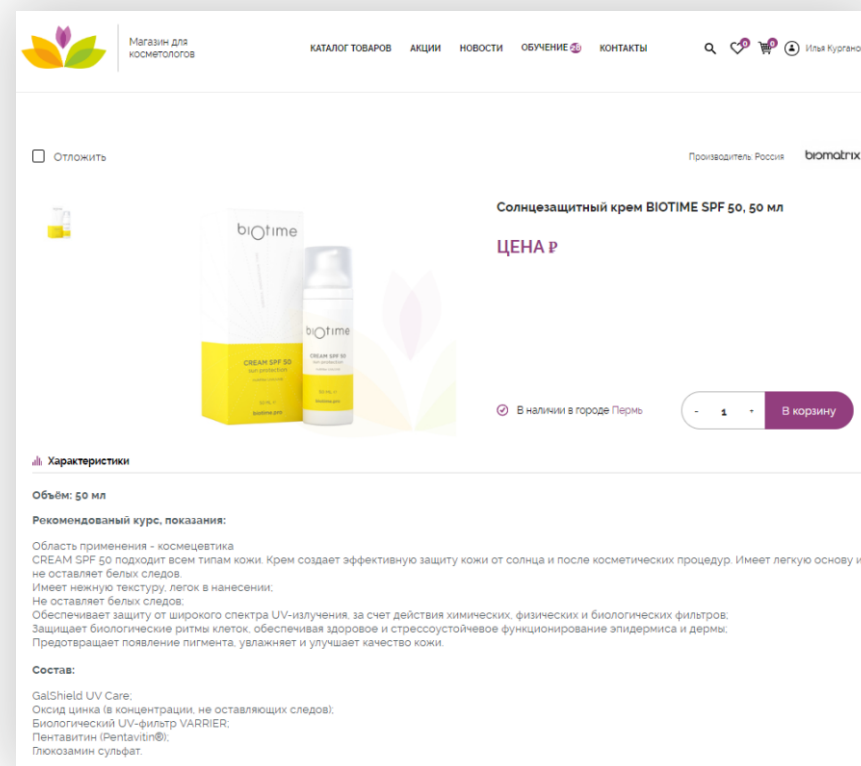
Магазин для косметологов

КАТАЛОГ ТОВАРОВ АКЦИИ НОВОСТИ ОБУЧЕНИЕ 28 КОНТАКТЫ

0 0 Илья Кургано

Отложить

Производитель Россия biomatrix

Солнцезащитный крем BIOTIME SPF 50, 50 мл

ЦЕНА ₽

biotime

CREAM SPF 50
sun protection

biotime

CREAM SPF 50

В наличии в городе Пермь

- 1 +

В корзину

Характеристики

Объём: 50 мл

Рекомендованый курс, показания:

Область применения - косметевтика
CREAM SPF 50 подходит всем типам кожи. Крем создает эффективную защиту кожи от солнца и после косметических процедур. Имеет легкую основу и не оставляет белых следов.
Имеет нежную текстуру, легок в нанесении;
Не оставляет белых следов;
Обеспечивает защиту от широкого спектра UV-излучения, за счет действия химических, физических и биологических фильтров;
Защищает биологические ритмы клеток, обеспечивая здоровое и стрессоустойчевое функционирование эпидермиса и дермы;
Предотвращает появление пигмента, увлажняет и улучшает качество кожи.

Состав:

GalShield UV Care;
Оксид цинка (в концентрации, не оставляющих следов);
Биологический UV-фильтр VARRIER;
Пентавитин (Pentavitin®);
Глюкозамин сульфат.